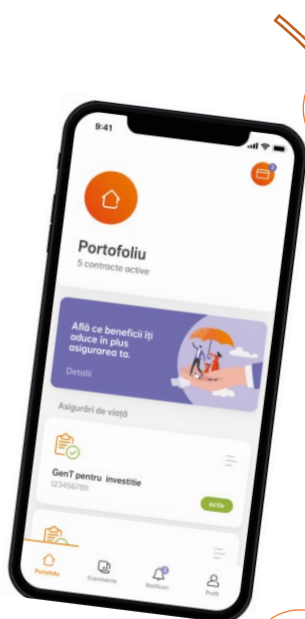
9:41

Portofoliu

5 contracte active

Află ce beneficii îți aduce în plus asigurarea ta.

Detalii

Asigurări de viață

GenT pentru investiție

123456789

activ

Portofoliu

Evenimente

Notificari

Profil